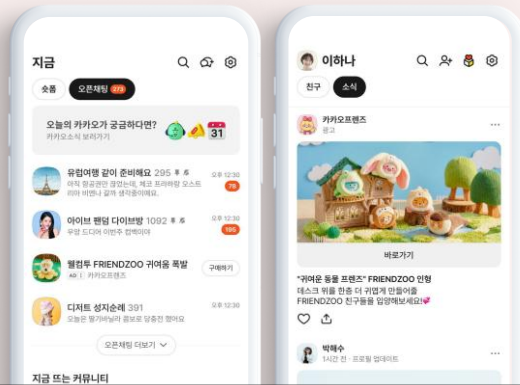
지금

숏폼

오픈채팅 273

오늘의 카카오가 궁금하다면?

카카오소식 보러가기

31

유럽여행 같이 준비해요 295

아직 항공권만 끊었는데, 체코 프라하랑 오스트리아 비엔나 같이 생각중이에요

오후 12:30

78

아이브 팬덤 다이브방 1092

우와 드디어 아이브 컴백이야

오후 12:30

195

챌린투 FRIENDZOO 귀여움 폭발

AD 카카오프렌즈

구매하기

디저트 성지순례 391

오늘은 명가비빔의 콩보로 당충전 했어요

오후 12:30

오픈채팅 더보기

지금 뜨는 커뮤니티

이하나

친구

소식

카카오프렌즈

광고

바로가기

"귀여운 동물 프렌즈" FRIENDZOO 인형

데스크 위를 한층 더 귀엽게 만들어줄 FRIENDZOO 친구들을 입양해보세요!

박해수

1시간 전 · 프로필 업데이트